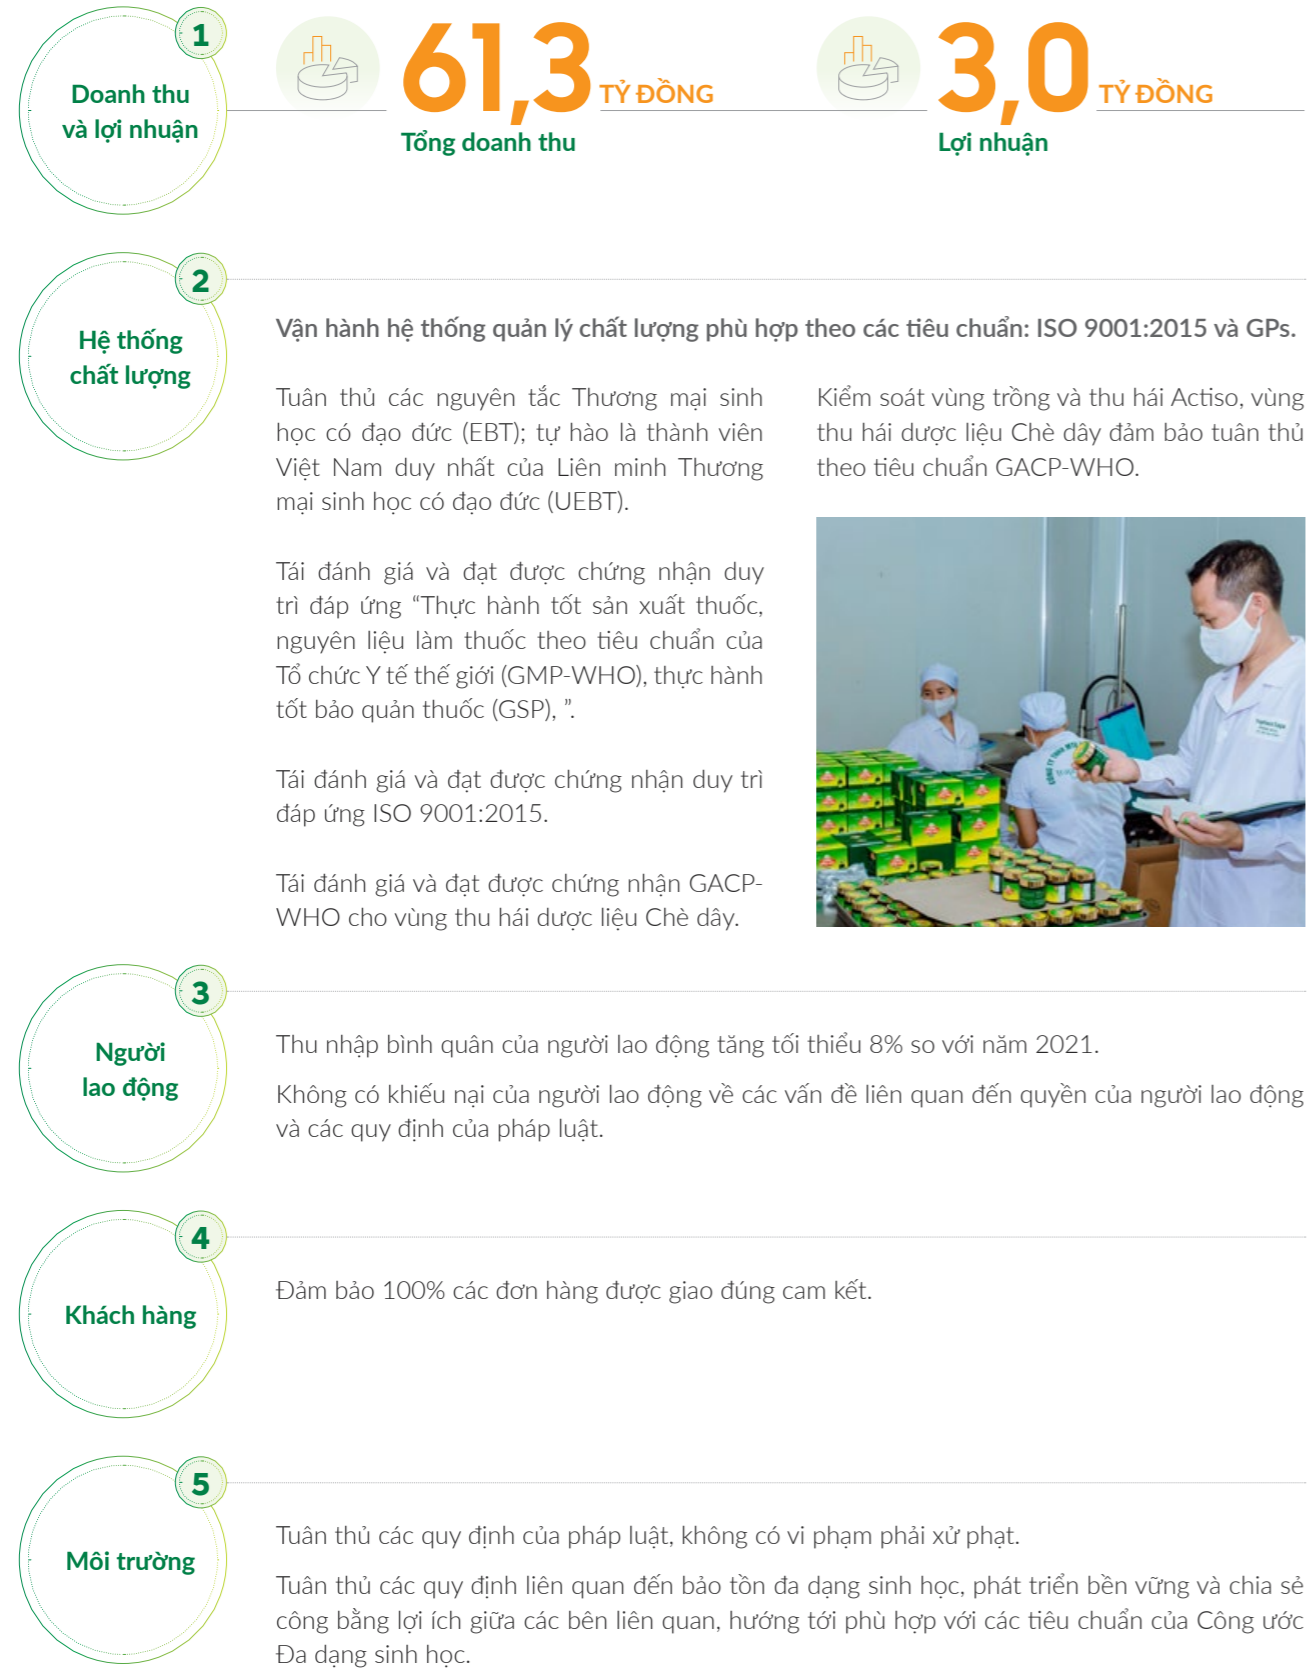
1

Doanh thu và lợi nhuận

61,3 TỶ ĐỒNG

Tổng doanh thu

3,0 TỶ ĐỒNG

Lợi nhuận

2

Hệ thống chất lượng

Vận hành hệ thống quản lý chất lượng phù hợp theo các tiêu chuẩn: ISO 9001:2015 và GPs.

Tuân thủ các nguyên tắc Thương mại sinh học có đạo đức (EBT); tự hào là thành viên Việt Nam duy nhất của Liên minh Thương mại sinh học có đạo đức (UEBT).

Tái đánh giá và đạt được chứng nhận duy trì đáp ứng "Thực hành tốt sản xuất thuốc, nguyên liệu làm thuốc theo tiêu chuẩn của Tổ chức Y tế thế giới (GMP-WHO), thực hành tốt bảo quản thuốc (GSP), ".

Tái đánh giá và đạt được chứng nhận duy trì đáp ứng ISO 9001:2015.

Tái đánh giá và đạt được chứng nhận GACP-WHO cho vùng thu hái dược liệu Chè dây.

Kiểm soát vùng trồng và thu hái Actiso, vùng thu hái dược liệu Chè dây đảm bảo tuân thủ theo tiêu chuẩn GACP-WHO.

3

Người lao động

Thu nhập bình quân của người lao động tăng tối thiểu 8% so với năm 2021.

Không có khiếu nại của người lao động về các vấn đề liên quan đến quyền của người lao động và các quy định của pháp luật.

4

Khách hàng

Đảm bảo 100% các đơn hàng được giao đúng cam kết.

5

Môi trường

Tuân thủ các quy định của pháp luật, không có vi phạm phải xử phạt.

Tuân thủ các quy định liên quan đến bảo tồn đa dạng sinh học, phát triển bền vững và chia sẻ công bằng lợi ích giữa các bên liên quan, hướng tới phù hợp với các tiêu chuẩn của Công ước Đa dạng sinh học.